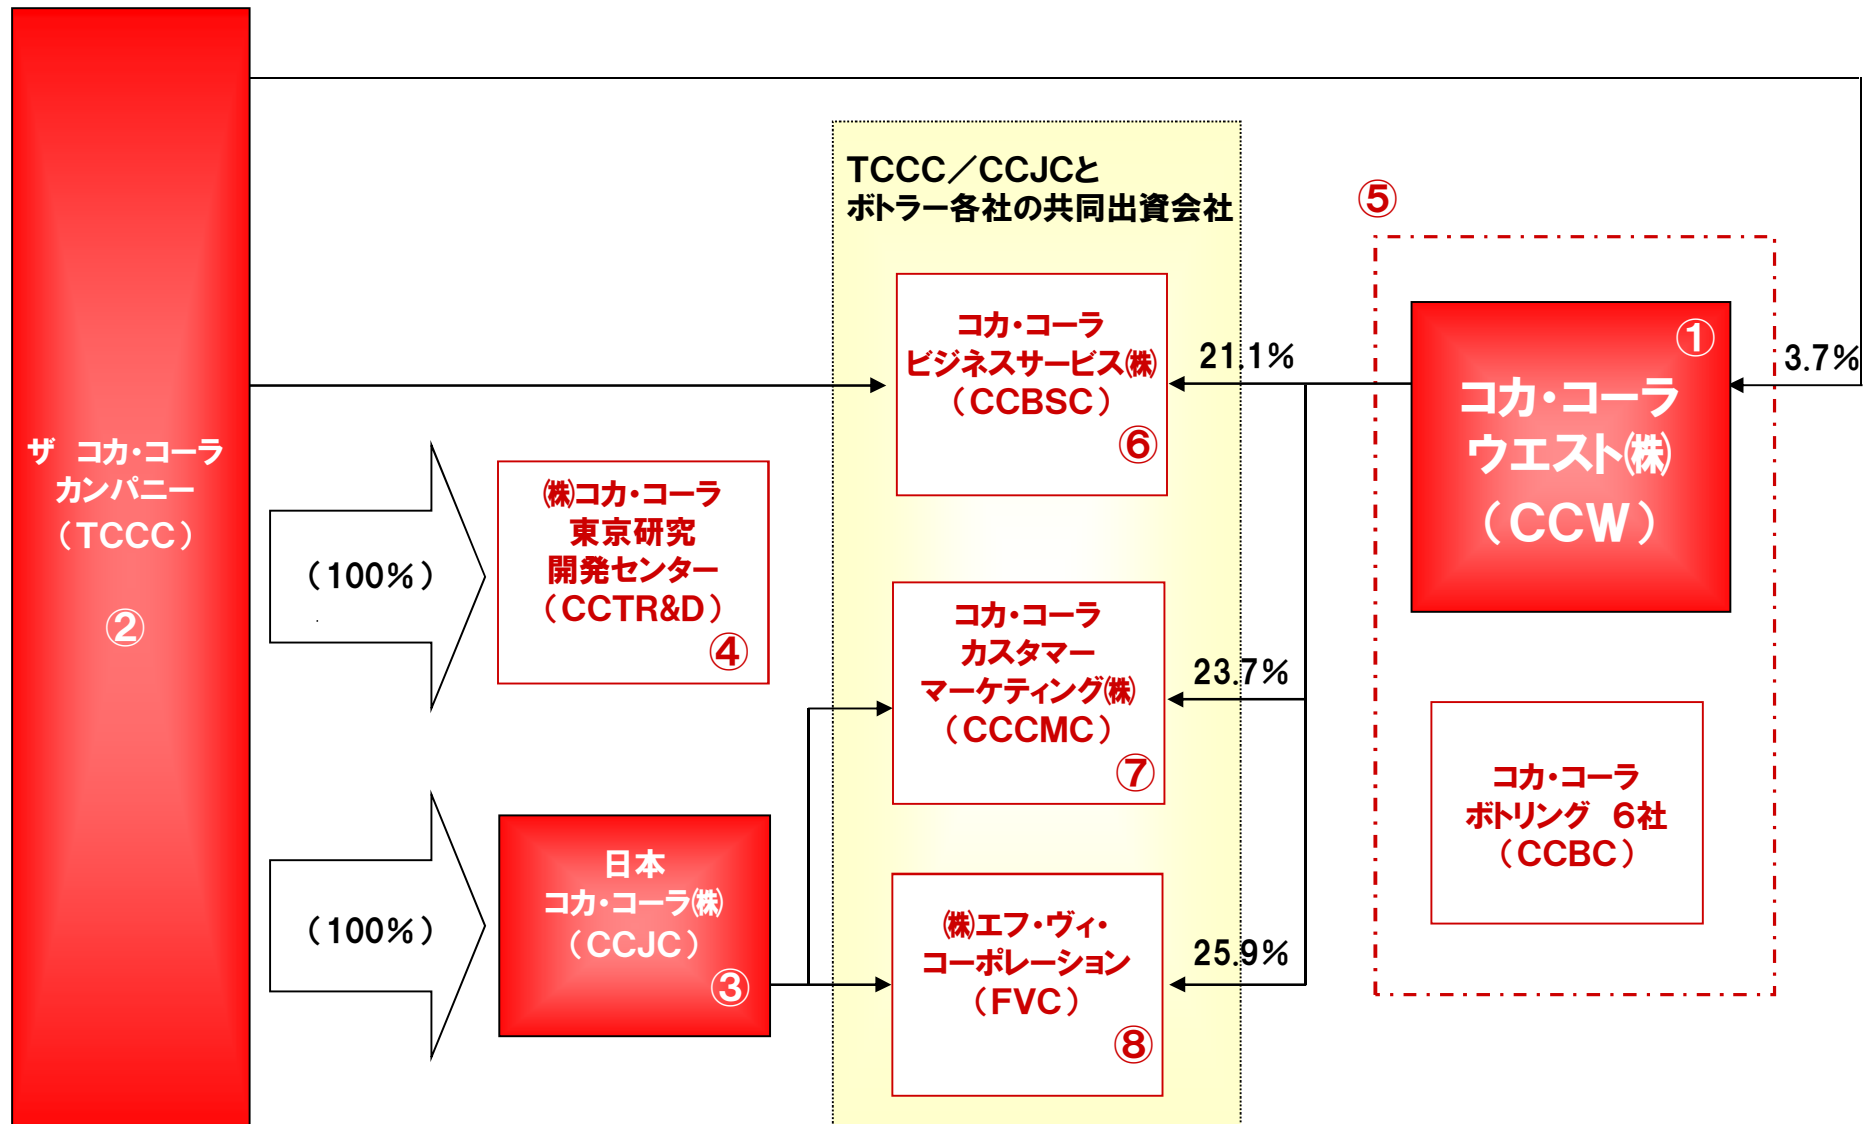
ザ コカ・コーラ
カンパニー
（TCCC）
②

（100%）

㈱コカ・コーラ
東京研究
開発センター
（CCTR&D）
④

（100%）

日本
コカ・コーラ㈱
（CCJC）
③

TCCC／CCJCと
ボトラー各社の共同出資会社

コカ・コーラ
ビジネスサービス㈱
（CCBSC）
⑥

コカ・コーラ
カスタマー
マーケティング㈱
（CCCMC）
⑦

㈱エフ・ヴィ・
コーポレーション
（FVC）
⑧

21.1%

23.7%

25.9%

⑤

①
コカ・コーラ
ウエスト㈱
（CCW）

3.7%

コカ・コーラ
ボトリング 6社
（CCBC）